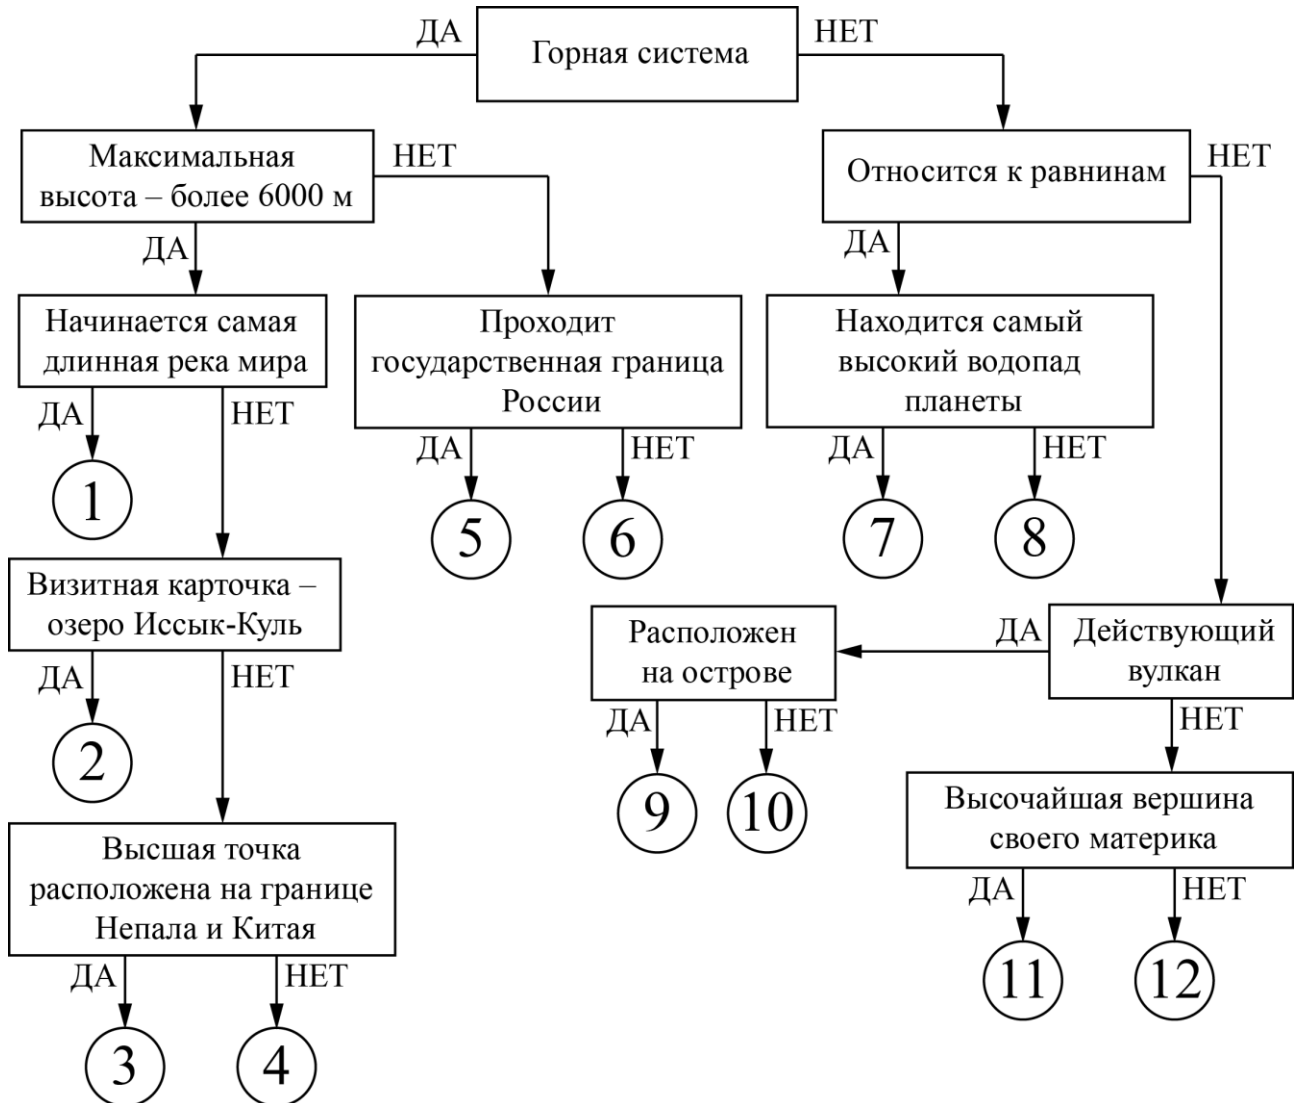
ДА
Горная система
НЕТ

Максимальная высота – более 6000 м
НЕТ

Относится к равнинам
НЕТ

ДА

Начинается самая длинная река мира

Проходит государственная граница России

ДА

Находится самый высокий водопад планеты

ДА
НЕТ

1

ДА
НЕТ

5
6

ДА
НЕТ

7
8

Визитная карточка – озеро Иссык-Куль

Расположен на острове
ДА
Действующий вулкан

ДА
НЕТ

2

ДА
НЕТ

9
10

НЕТ

Высшая точка расположена на границе Непала и Китая

Высочайшая вершина своего материка

ДА
НЕТ

ДА
НЕТ

3
4

11
12